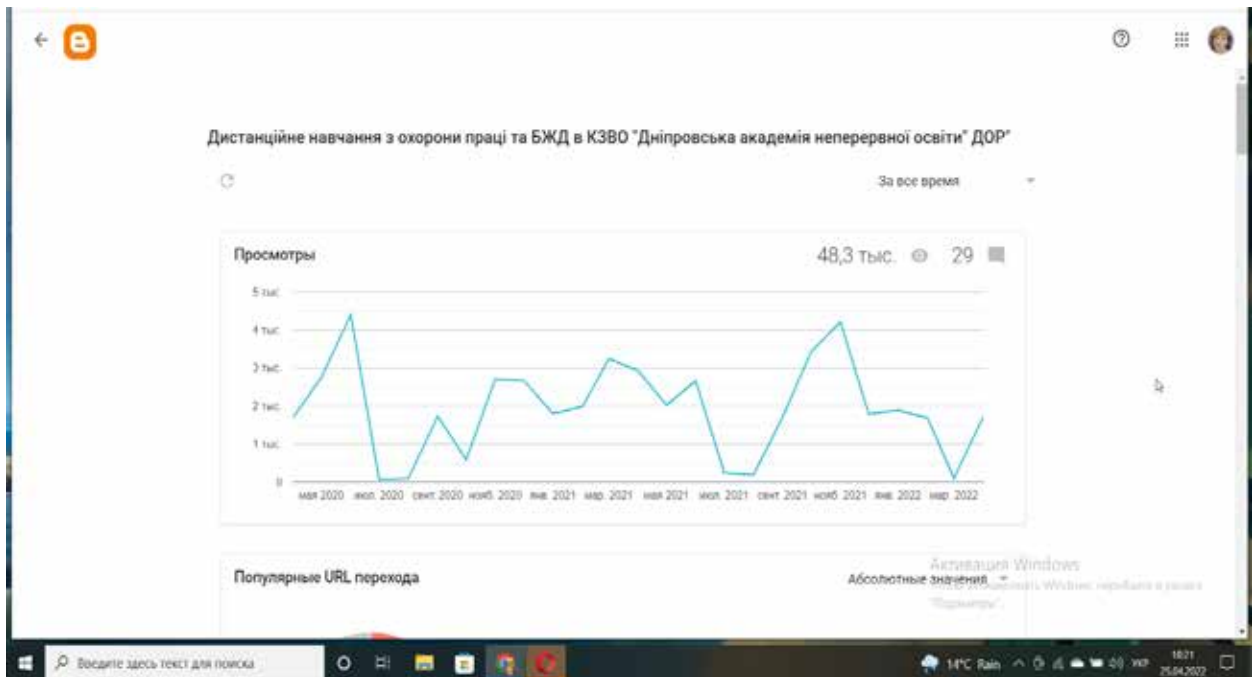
Дистанційне навчання з охорони праці та БЖД в КЗВО "Дніпровська академія неперервної освіти" ДОР"

За все время

Просмотры

48,3 тыс.

29

5 тыс.
4 тыс.
3 тыс.
2 тыс.
1 тыс.
0

мая 2020 июл. 2020 сент. 2020 нояб. 2020 янв. 2021 мар. 2021 мая 2021 июл. 2021 сент. 2021 нояб. 2021 янв. 2022 мар. 2022

Популярные URL перехода

Абсолютные значения

Активация Windows
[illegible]

Введите здесь текст для поиска

14°C Rain

УКР

10:21
25.04.2022